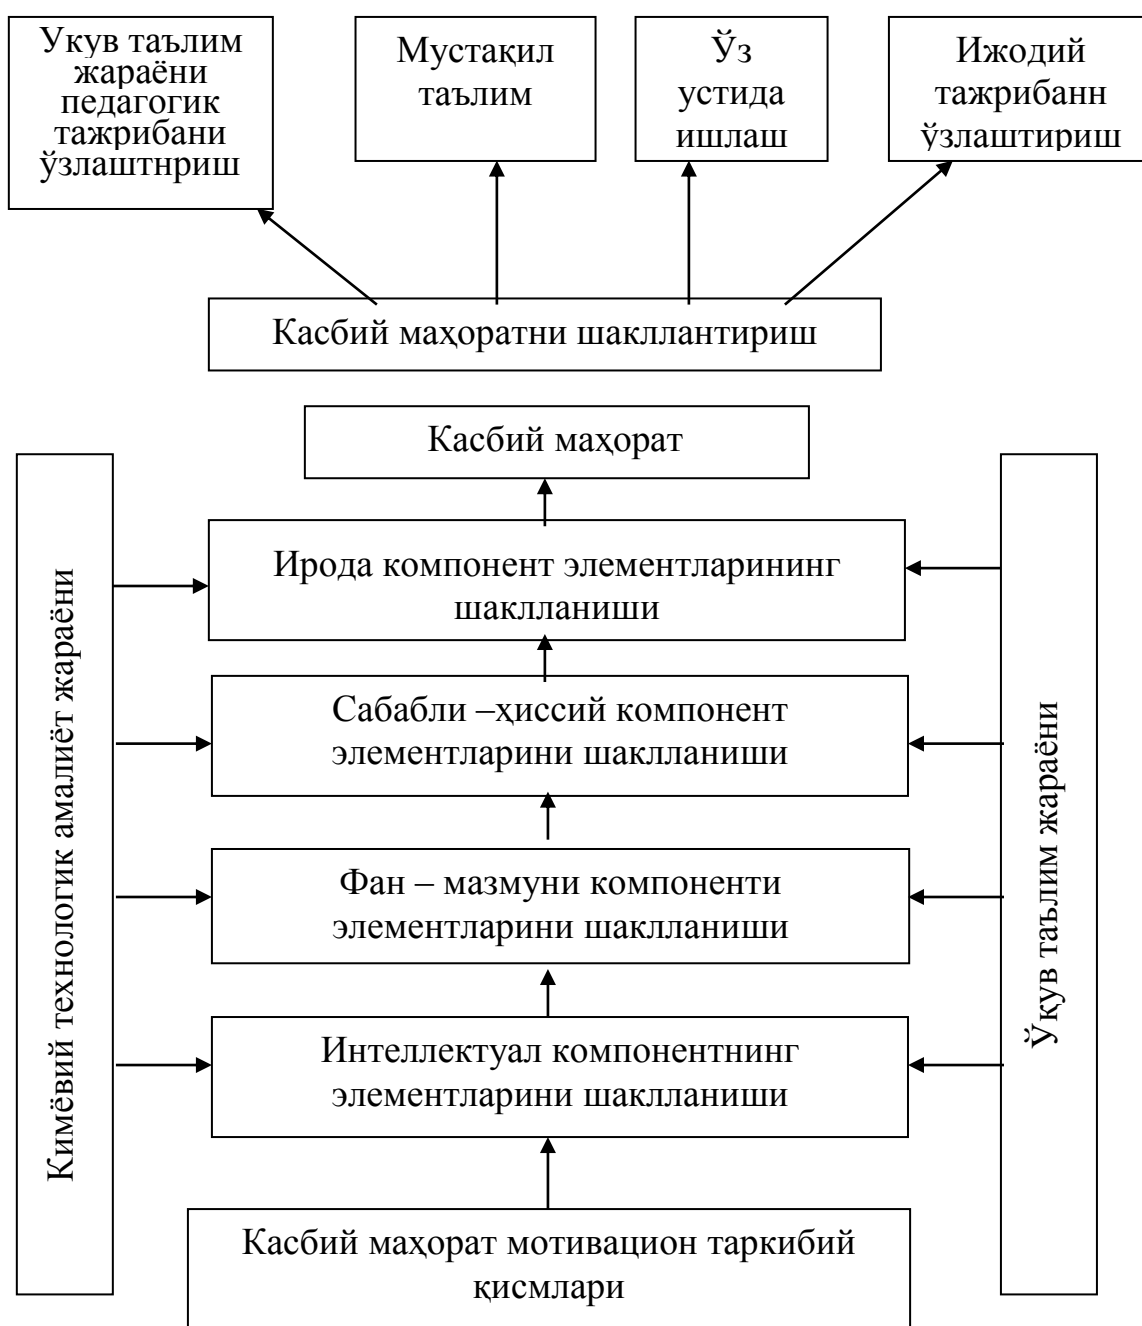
Укув таълим жараёни педагогик тажрибани ўзлаштнриш

Мустақил таълим

Ўз устида ишлаш

Ижодий тажрибанн ўзлаштириш

Касбий маҳоратни шакллантириш

Касбий маҳорат

Кимёвий технологик амалиёт жараёни

Ирода компонент элементларининг шаклланиши

Сабабли –ҳиссий компонент элементларини шаклланиши

Фан – мазмуни компоненти элементларини шаклланиши

Интеллектуал компонентнинг элементларини шаклланиши

Ўқув таълим жараёни

Касбий маҳорат мотивацион таркибий қисмлари